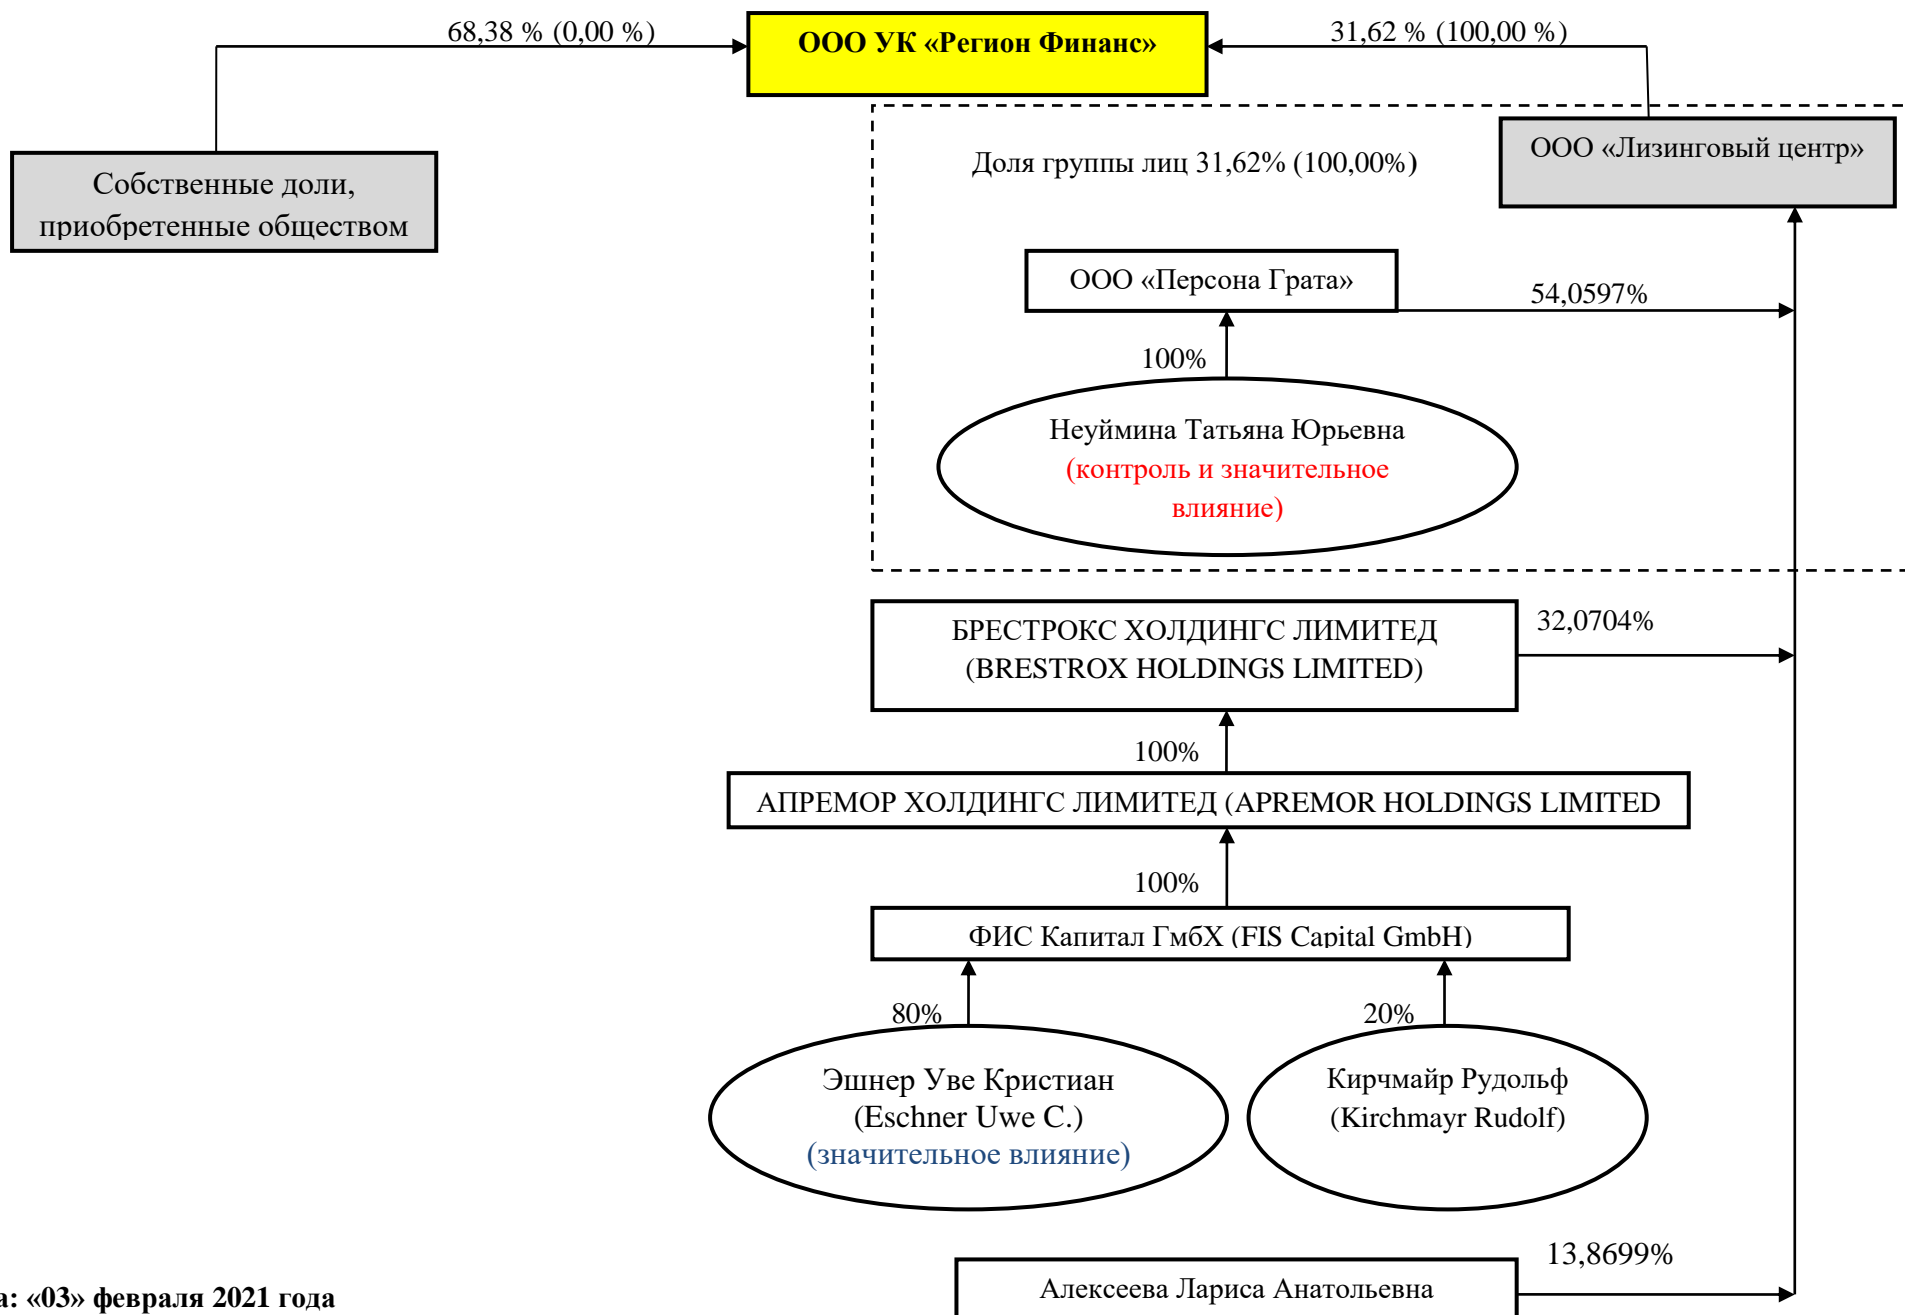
68,38 % (0,00 %)

ООО УК «Регион Финанс»

31,62 % (100,00 %)

Собственные доли, приобретенные обществом

Доля группы лиц 31,62% (100,00%)

ООО «Лизинговый центр»

ООО «Персона Грата»

54,0597%

100%

Неуймина Татьяна Юрьевна (контроль и значительное влияние)

БРЕСТРОКС ХОЛДИНГС ЛИМИТЕД (BRESTROX HOLDINGS LIMITED)

32,0704%

100%

АПРЕМОР ХОЛДИНГС ЛИМИТЕД (APREMOR HOLDINGS LIMITED

100%

ФИС Капитал ГмбХ (FIS Capital GmbH)

80%

20%

Эшнер Уве Кристиан (Eschner Uwe C.) (значительное влияние)

Кирчмайр Рудольф (Kirchmayr Rudolf)

13,8699%

а: «03» февраля 2021 года

Алексеева Лариса Анатольевна